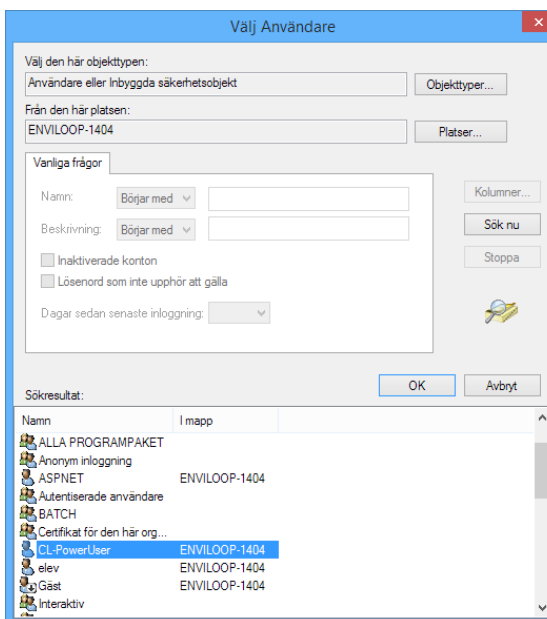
Välj Användare

Välj den här objekttypen:
Användare eller Inbyggda säkerhetsobjekt
Objekttyper...
Från den här platsen:
ENVILOOP-1404
Platser...

Vanliga frågor
Namn: Börjar med
Beskrivning: Börjar med
Inaktiverade konton
Lösenord som inte upphör att gälla
Dagar sedan senaste inloggning:

Kolumner...
Sök nu
Stoppa

OK
Avbryt

Sökresultat:

| Namn | I mapp |
|---|---|
| ALLA PROGRAMPAKET | |
| Anonym inloggning | |
| ASPNET | ENVILOOP-1404 |
| Autentiserade användare | |
| BATCH | |
| Certifikat för den här org... | |
| CL-PowerUser | ENVILOOP-1404 |
| elev | ENVILOOP-1404 |
| Gäst | ENVILOOP-1404 |
| Interaktiv | |